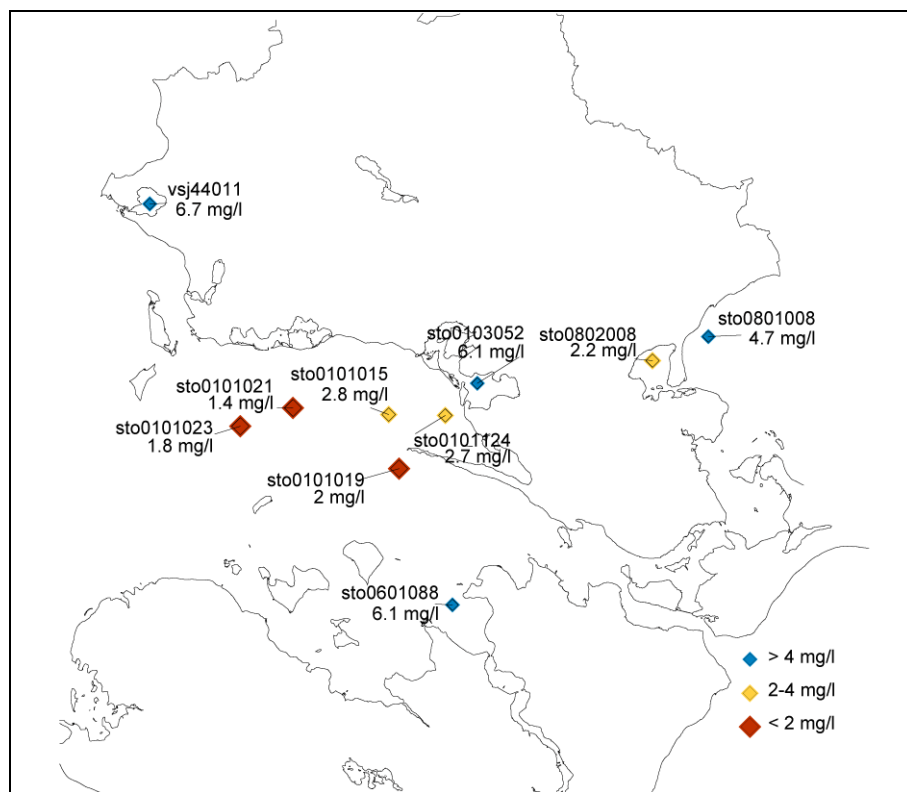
vsj44011
6.7 mg/l

sto0801008
4.7 mg/l

sto0103052
6.1 mg/l

sto0802008
2.2 mg/l

sto0101021
1.4 mg/l

sto0101015
2.8 mg/l

sto0101023
1.8 mg/l

sto0101124
2.7 mg/l

sto0101019
2 mg/l

sto0601088
6.1 mg/l

> 4 mg/l
2-4 mg/l
< 2 mg/l